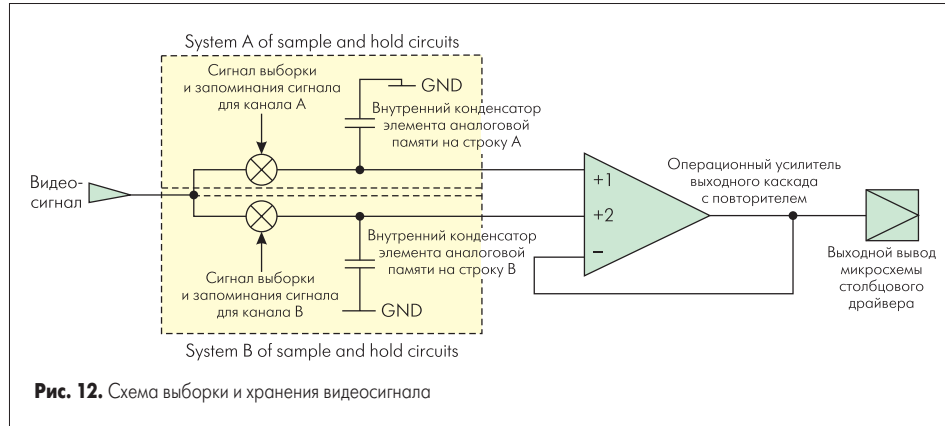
System A of sample and hold circuits

Сигнал выборки и запоминания сигнала для канала А

GND

Внутренний конденсатор элемента аналоговой памяти на строку А

Видеосигнал

+1

+2

−

Операционный усилитель выходного каскада с повторителем

Внутренний конденсатор элемента аналоговой памяти на строку В

Сигнал выборки и запоминания сигнала для канала В

GND

Выходной вывод микросхемы столбцового драйвера

System B of sample and hold circuits

**Рис. 12.** Схема выборки и хранения видеосигнала